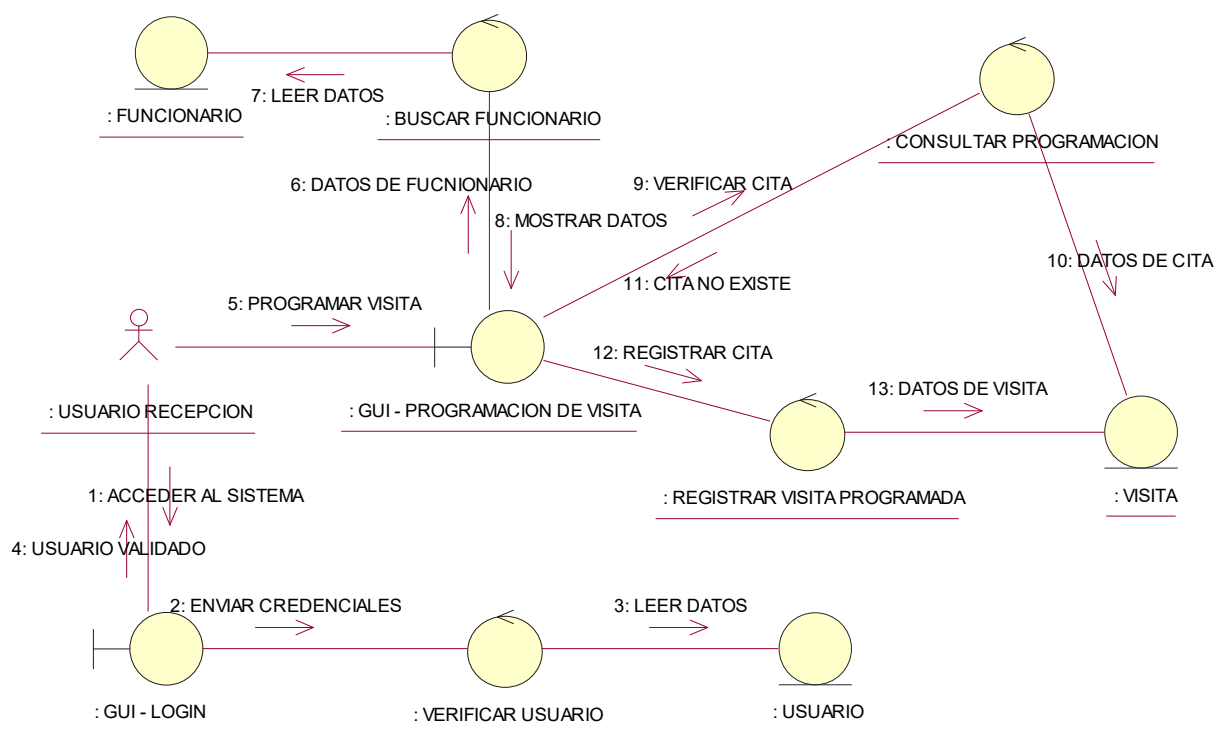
: FUNCIONARIO

7: LEER DATOS

: BUSCAR FUNCIONARIO

: CONSULTAR PROGRAMACION

6: DATOS DE FUCNIONARIO

9: VERIFICAR CITA

8: MOSTRAR DATOS

10: DATOS DE CITA

11: CITA NO EXISTE

5: PROGRAMAR VISITA

12: REGISTRAR CITA

13: DATOS DE VISITA

: USUARIO RECEPCION

: GUI - PROGRAMACION DE VISITA

1: ACCEDER AL SISTEMA

: REGISTRAR VISITA PROGRAMADA

: VISITA

4: USUARIO VALIDADO

2: ENVIAR CREDENCIALES

3: LEER DATOS

: GUI - LOGIN

: VERIFICAR USUARIO

: USUARIO